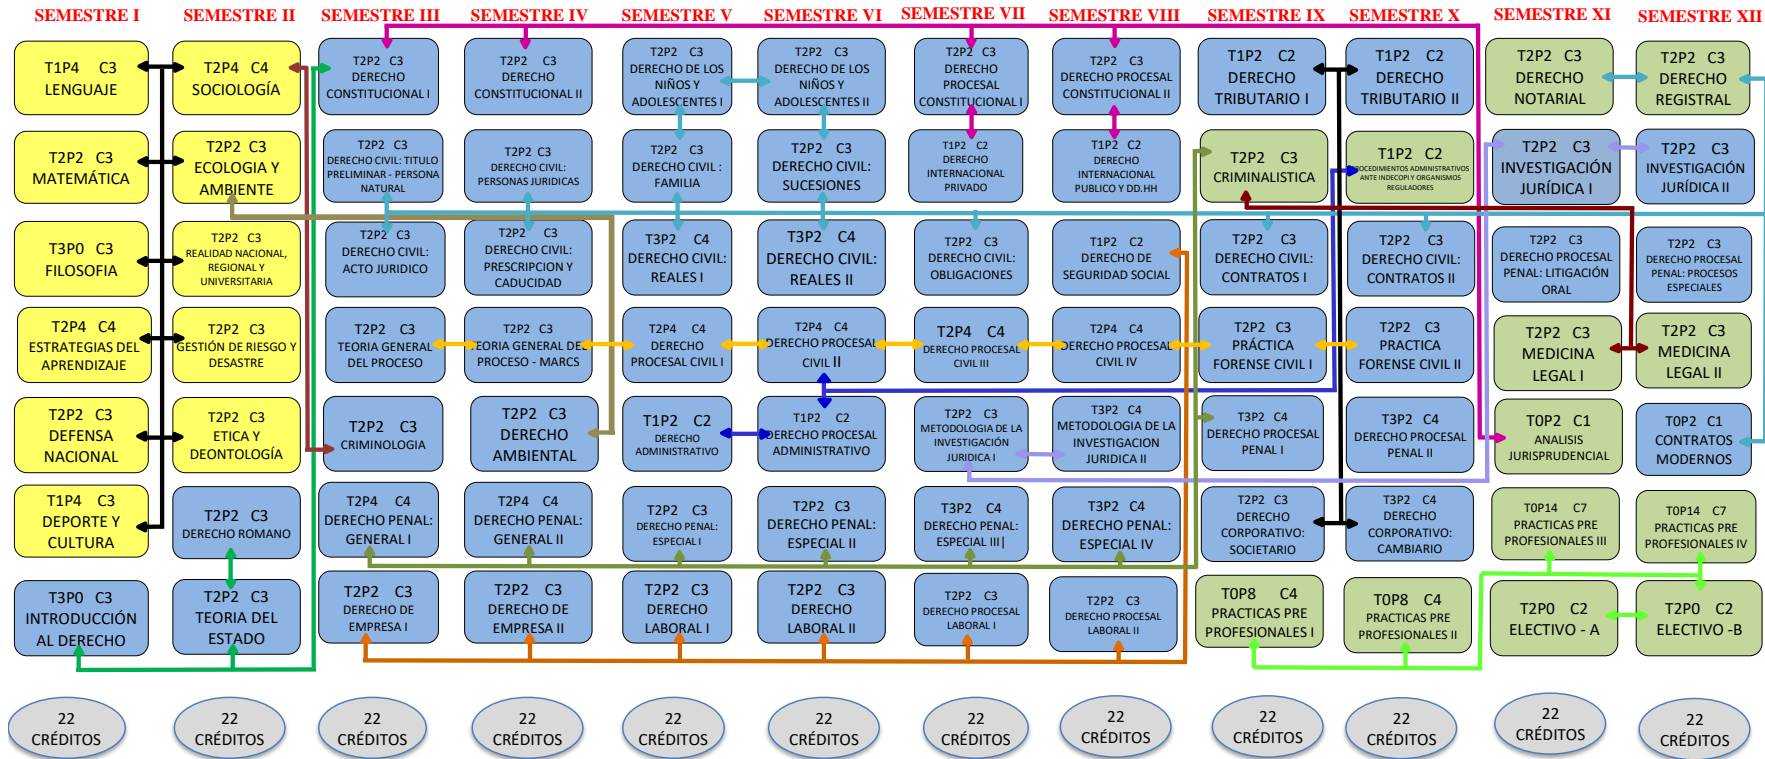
SEMESTRE I

T1P4 C3
LENGUAJE

T2P2 C3
MATEMÁTICA

T3P0 C3
FILOSOFIA

T2P4 C4
ESTRATEGIAS DEL APRENDIZAJE

T2P2 C3
DEFENSA NACIONAL

T1P4 C3
DEPORTE Y CULTURA

T3P0 C3
INTRODUCCIÓN AL DERECHO

SEMESTRE II

T2P4 C4
SOCIOLOGÍA

T2P2 C3
ECOLOGIA Y AMBIENTE

T2P2 C3
REALIDAD NACIONAL, REGIONAL Y UNIVERSITARIA

T2P2 C3
GESTIÓN DE RIESGO Y DESASTRE

T2P2 C3
ETICA Y DEONTOLOGÍA

T2P2 C3
DERECHO ROMANO

T2P2 C3
TEORIA DEL ESTADO

SEMESTRE III

T2P2 C3
DERECHO CONSTITUCIONAL I

T2P2 C3
DERECHO CIVIL: TITULO PRELIMINAR - PERSONA NATURAL

T2P2 C3
DERECHO CIVIL: ACTO JURIDICO

T2P2 C3
TEORIA GENERAL DEL PROCESO

T2P2 C3
CRIMINOLOGIA

T2P4 C4
DERECHO PENAL: GENERAL I

T2P2 C3
DERECHO DE EMPRESA I

SEMESTRE IV

T2P2 C3
DERECHO CONSTITUCIONAL II

T2P2 C3
DERECHO CIVIL: PERSONAS JURIDICAS

T2P2 C3
DERECHO CIVIL: PRESCRIPCION Y CADUCIDAD

T2P2 C3
TEORIA GENERAL DEL PROCESO - MARCS

T2P2 C3
DERECHO AMBIENTAL

T2P4 C4
DERECHO PENAL: GENERAL II

T2P2 C3
DERECHO DE EMPRESA II

SEMESTRE V

T2P2 C3
DERECHO DE LOS NIÑOS Y ADOLESCENTES I

T2P2 C3
DERECHO CIVIL : FAMILIA

T3P2 C4
DERECHO CIVIL: REALES I

T2P4 C4
DERECHO PROCESAL CIVIL I

T1P2 C2
DERECHO ADMINISTRATIVO

T2P2 C3
DERECHO PENAL: ESPECIAL I

T2P2 C3
DERECHO LABORAL I

SEMESTRE VI

T2P2 C3
DERECHO DE LOS NIÑOS Y ADOLESCENTES II

T2P2 C3
DERECHO CIVIL: SUCESIONES

T3P2 C4
DERECHO CIVIL: REALES II

T2P4 C4
DERECHO PROCESAL CIVIL II

T1P2 C2
DERECHO PROCESAL ADMINISTRATIVO

T2P2 C3
DERECHO PENAL: ESPECIAL II

T2P2 C3
DERECHO LABORAL II

SEMESTRE VII

T2P2 C3
DERECHO PROCESAL CONSTITUCIONAL I

T1P2 C2
DERECHO INTERNACIONAL PRIVADO

T2P2 C3
DERECHO CIVIL: OBLIGACIONES

T2P4 C4
DERECHO PROCESAL CIVIL III

T2P2 C3
METODOLOGIA DE LA INVESTIGACIÓN JURIDICA I

T3P2 C4
DERECHO PENAL: ESPECIAL III

T2P2 C3
DERECHO PROCESAL LABORAL I

SEMESTRE VIII

T2P2 C3
DERECHO PROCESAL CONSTITUCIONAL II

T1P2 C2
DERECHO INTERNACIONAL PUBLICO Y DD.HH

T1P2 C2
DERECHO DE SEGURIDAD SOCIAL

T2P4 C4
DERECHO PROCESAL CIVIL IV

T3P2 C4
METODOLOGIA DE LA INVESTIGACION JURIDICA II

T3P2 C4
DERECHO PENAL: ESPECIAL IV

T2P2 C3
DERECHO PROCESAL LABORAL II

SEMESTRE IX

T1P2 C2
DERECHO TRIBUTARIO I

T2P2 C3
CRIMINALISTICA

T2P2 C3
DERECHO CIVIL: CONTRATOS I

T2P2 C3
PRÁCTICA FORENSE CIVIL I

T3P2 C4
DERECHO PROCESAL PENAL I

T2P2 C3
DERECHO CORPORATIVO: SOCIETARIO

T0P8 C4
PRACTICAS PRE PROFESIONALES I

SEMESTRE X

T1P2 C2
DERECHO TRIBUTARIO II

T1P2 C2
PROCEDIMIENTOS ADMINISTRATIVOS ANTE INDECOPI Y ORGANISMOS REGULADORES

T2P2 C3
DERECHO CIVIL: CONTRATOS II

T2P2 C3
PRACTICA FORENSE CIVIL II

T3P2 C4
DERECHO PROCESAL PENAL II

T3P2 C4
DERECHO CORPORATIVO: CAMBIARIO

T0P8 C4
PRACTICAS PRE PROFESIONALES II

SEMESTRE XI

T2P2 C3
DERECHO NOTARIAL

T2P2 C3
INVESTIGACIÓN JURÍDICA I

T2P2 C3
DERECHO PROCESAL PENAL: LITIGACIÓN ORAL

T2P2 C3
MEDICINA LEGAL I

T0P2 C1
ANALISIS JURISPRUDENCIAL

T0P14 C7
PRACTICAS PRE PROFESIONALES III

T2P0 C2
ELECTIVO - A

SEMESTRE XII

T2P2 C3
DERECHO REGISTRAL

T2P2 C3
INVESTIGACIÓN JURÍDICA II

T2P2 C3
DERECHO PROCESAL PENAL: PROCESOS ESPECIALES

T2P2 C3
MEDICINA LEGAL II

T0P2 C1
CONTRATOS MODERNOS

T0P14 C7
PRACTICAS PRE PROFESIONALES IV

T2P0 C2
ELECTIVO -B

22 CRÉDITOS

22 CRÉDITOS

22 CRÉDITOS

22 CRÉDITOS

22 CRÉDITOS

22 CRÉDITOS

22 CRÉDITOS

22 CRÉDITOS

22 CRÉDITOS

22 CRÉDITOS

22 CRÉDITOS

22 CRÉDITOS